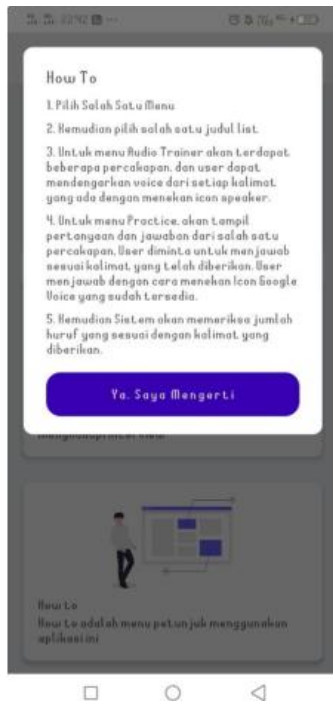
How To

1. Pilih Salah Satu Menu

2. Kemudian pilih salah satu judul list

3. Untuk menu Audio Trainer akan terdapat beberapa percakapan, dan user dapat mendengarkan voice dari setiap kalimat yang ada dengan menekan icon speaker.

4. Untuk menu Practice, akan tampil pertanyaan dan jawaban dari salah satu percakapan, User diminta untuk menjawab sesuai kalimat yang telah diberikan. User menjawab dengan cara menekan Icon Google Voice yang sudah tersedia.

5. Kemudian Sistem akan memeriksa jumlah huruf yang sesuai dengan kalimat yang diberikan.

Ya, Saya Mengerti

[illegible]

How to

How to adalah menu petunjuk menggunakan aplikasi ini